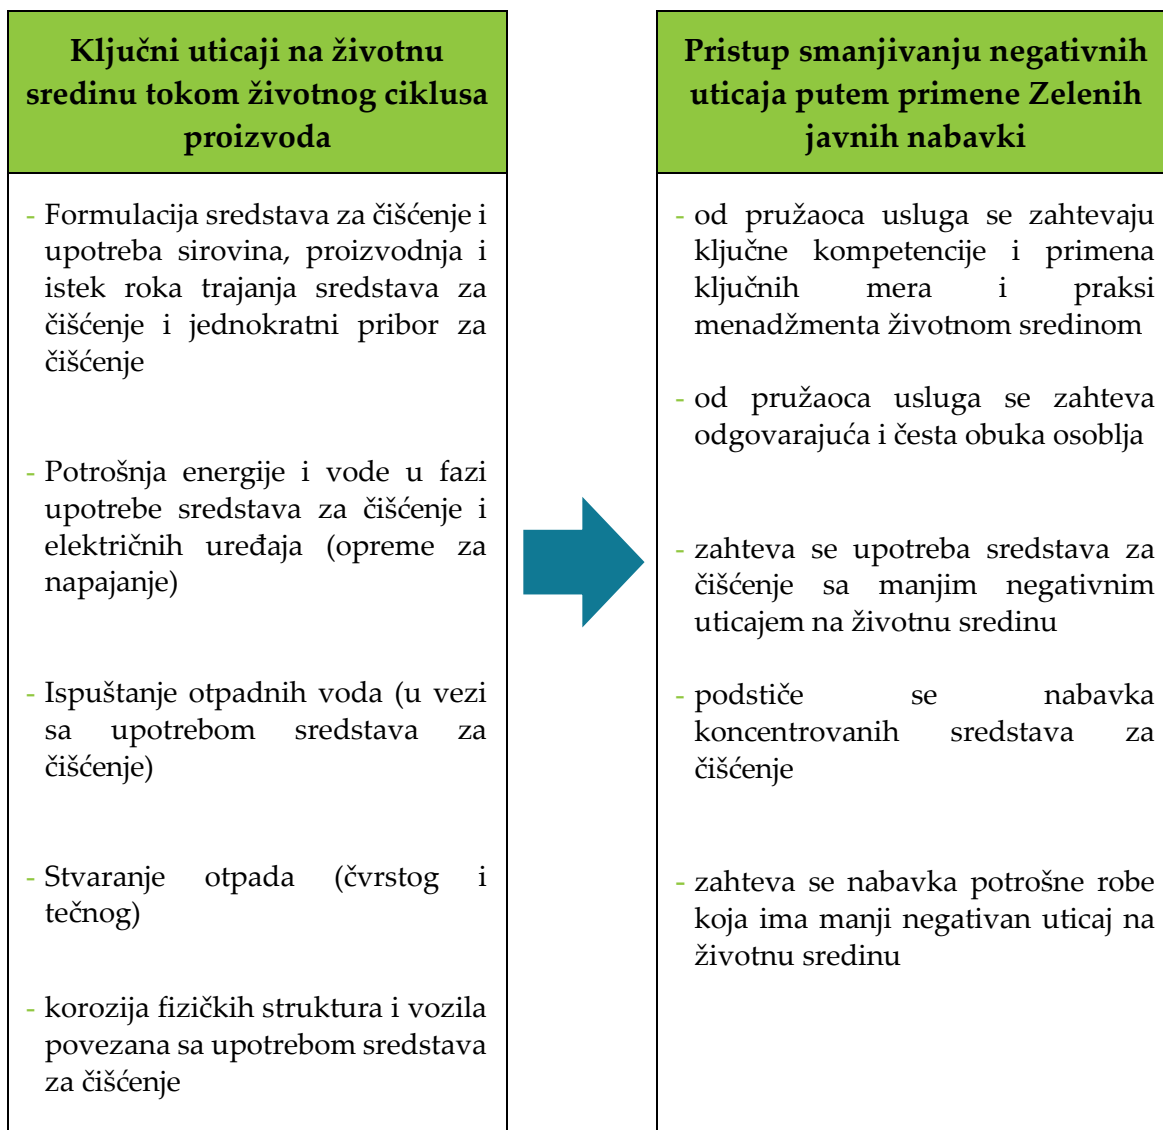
Ključni uticaji na životnu sredinu tokom životnog ciklusa proizvoda

- Formulacija sredstava za čišćenje i upotreba sirovina, proizvodnja i istek roka trajanja sredstava za čišćenje i jednokratni pribor za čišćenje

- Potrošnja energije i vode u fazi upotrebe sredstava za čišćenje i električnih uređaja (opreme za napajanje)

- Ispuštanje otpadnih voda (u vezi sa upotrebom sredstava za čišćenje)

- Stvaranje otpada (čvrstog i tečnog)

- korozija fizičkih struktura i vozila povezana sa upotrebom sredstava za čišćenje

Pristup smanjivanju negativnih uticaja putem primene Zelenih javnih nabavki

- od pružaoca usluga se zahtevaju ključne kompetencije i primena ključnih mera i praksi menadžmenta životnom sredinom

- od pružaoca usluga se zahteva odgovarajuća i česta obuka osoblja

- zahteva se upotreba sredstava za čišćenje sa manjim negativnim uticajem na životnu sredinu

- podstiče se nabavka koncentrovanih sredstava za čišćenje

- zahteva se nabavka potrošne robe koja ima manji negativan uticaj na životnu sredinu